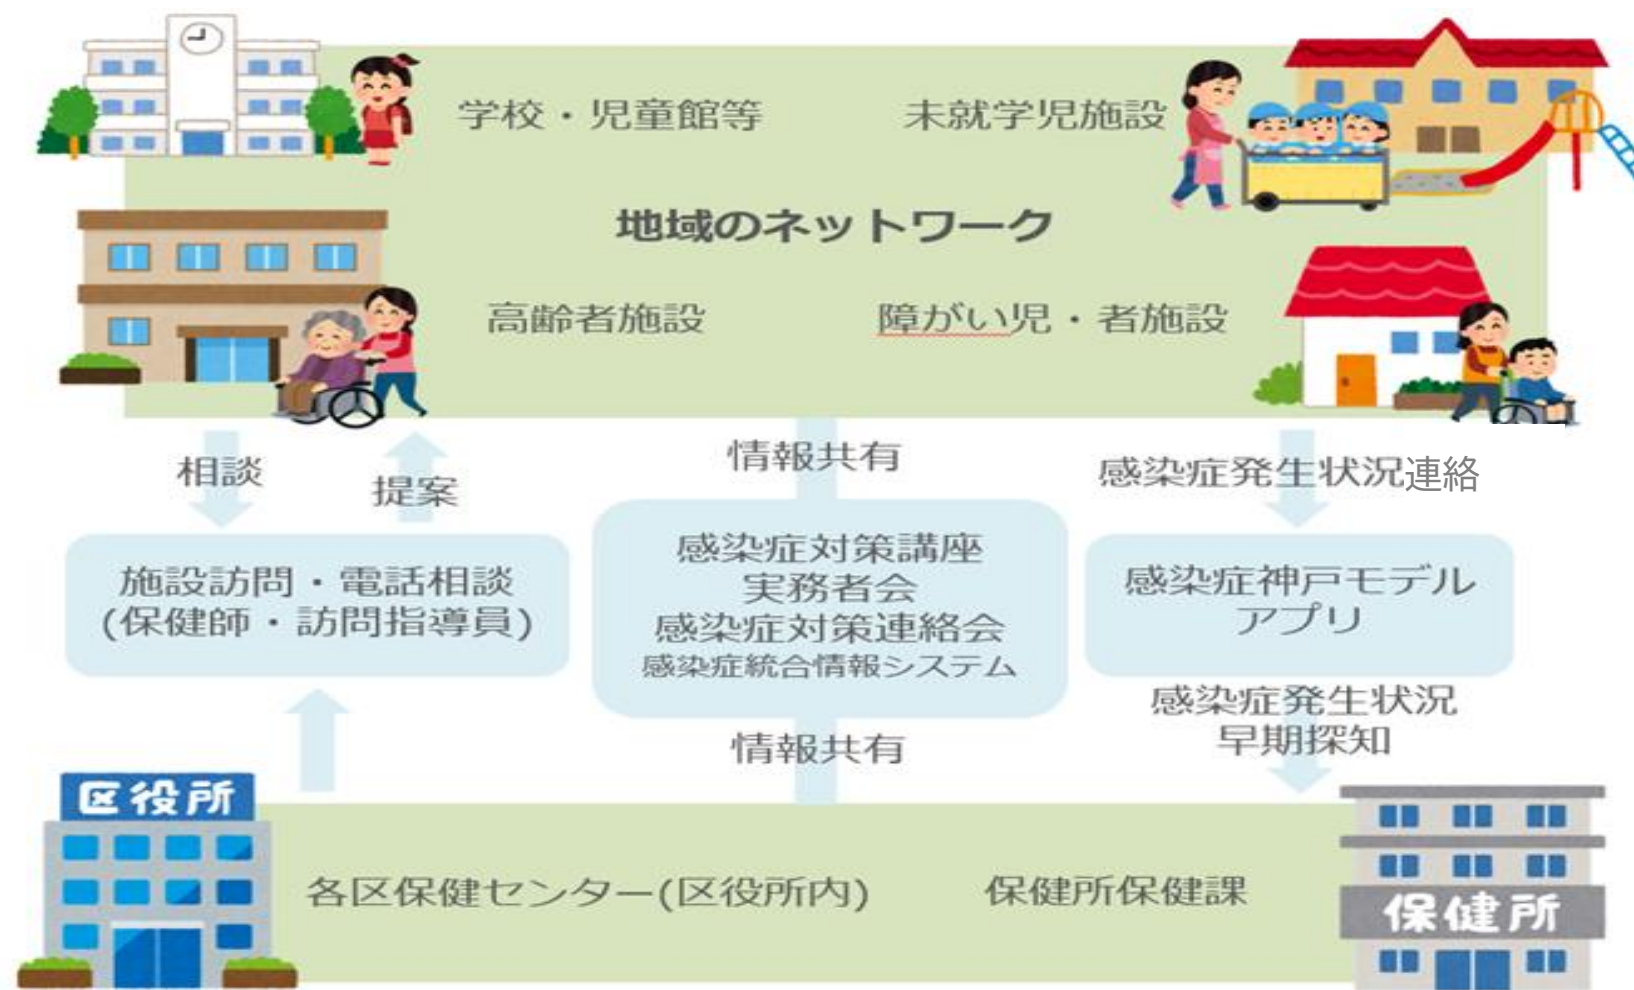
学校・児童館等

未就学児施設

地域のネットワーク

高齢者施設

障がい児・者施設

相談

提案

情報共有

感染症発生状況連絡

施設訪問・電話相談
(保健師・訪問指導員)

感染症対策講座
実務者会
感染症対策連絡会
感染症統合情報システム

感染症神戸モデル
アプリ

感染症発生状況
早期探知

情報共有

区役所

各区保健センター(区役所内)

保健所保健課

保健所